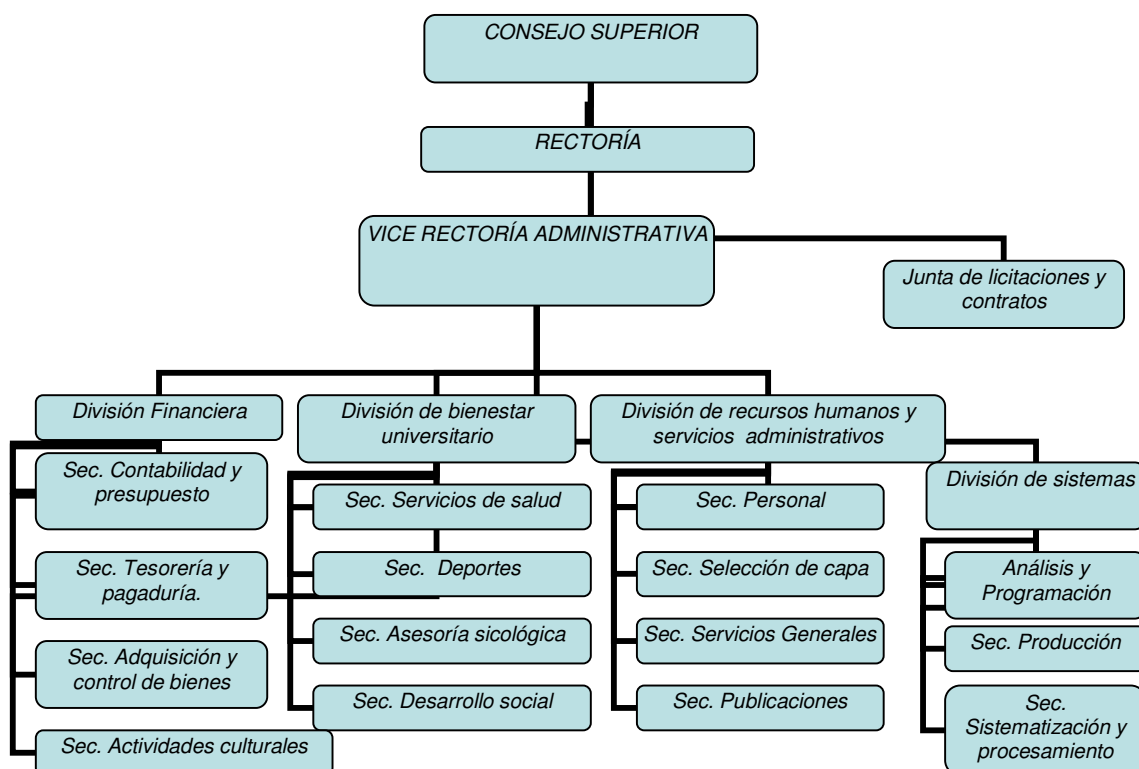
CONSEJO SUPERIOR

RECTORÍA

VICE RECTORÍA ADMINISTRATIVA

Junta de licitaciones y contratos

División Financiera

División de bienestar universitario

División de recursos humanos y servicios administrativos

División de sistemas

Sec. Contabilidad y presupuesto

Sec. Tesorería y pagaduría.

Sec. Adquisición y control de bienes

Sec. Actividades culturales

Sec. Servicios de salud

Sec. Deportes

Sec. Asesoría sicológica

Sec. Desarrollo social

Sec. Personal

Sec. Selección de capa

Sec. Servicios Generales

Sec. Publicaciones

Análisis y Programación

Sec. Producción

Sec. Sistematización y procesamiento